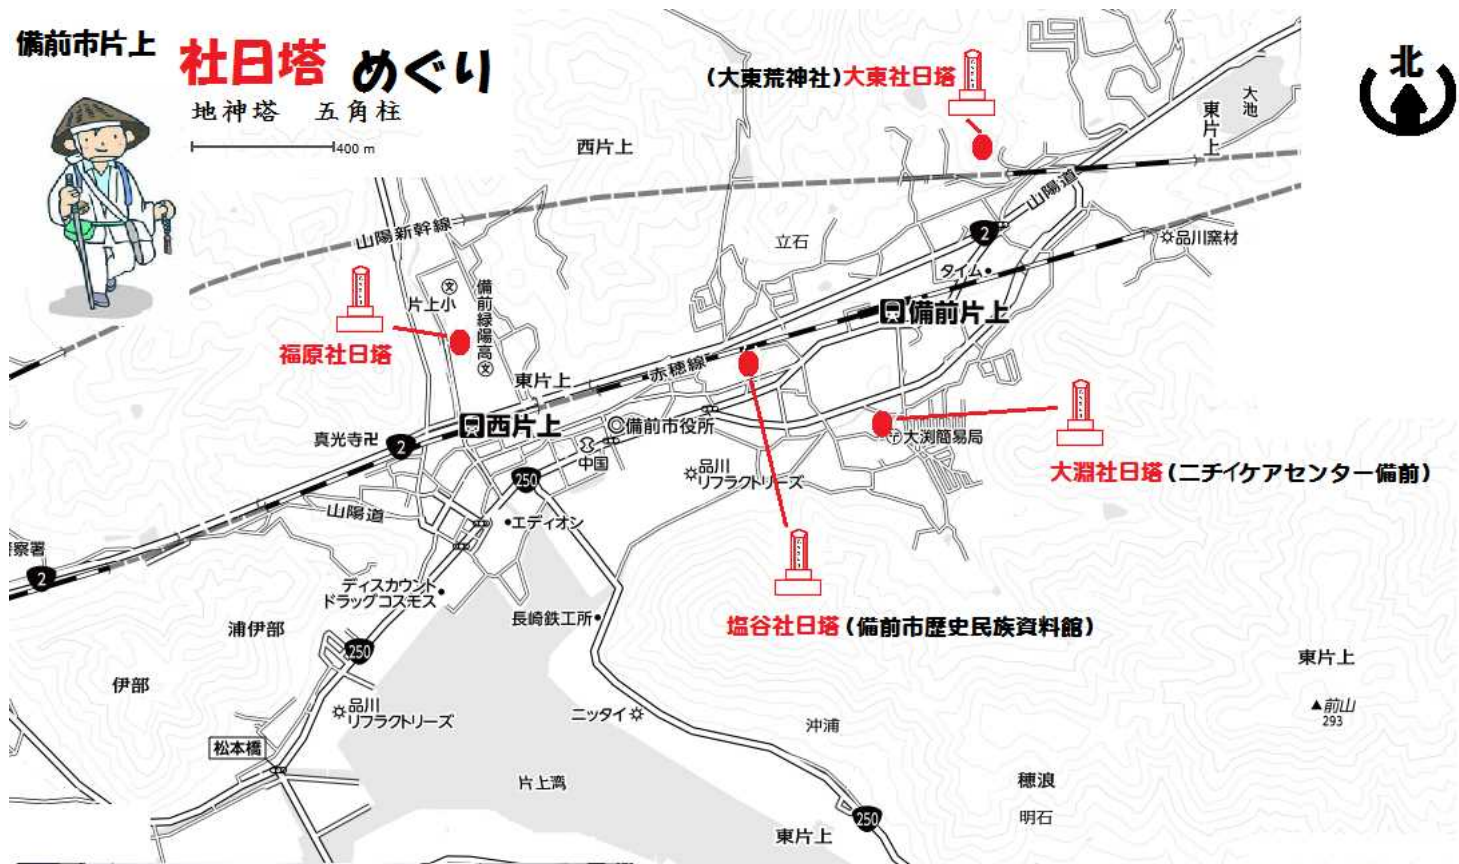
備前市片上

社日塔 めぐり

地神塔 五角柱

400 m

北

(大東荒神社)大東社日塔

西片上

東片上

大池

山陽新幹線

山陽道

2

品川窯材

立石

タイム

備前片上

片上小

備前緑陽高

福原社日塔

東片上

赤穂線

西片上

備前市役所

大渕簡易局

大淵社日塔(ニチイケアセンター備前)

真光寺

2

中国

品川リフラクトリーズ

250

山陽道

エディオン

察署

2

ディスカウントドラッグコスモス

塩谷社日塔(備前市歴史民族資料館)

長崎鉄工所

浦伊部

250

東片上

伊部

品川リフラクトリーズ

ニッタイ

前山 293

沖浦

松本橋

片上湾

穂浪

明石

250

東片上